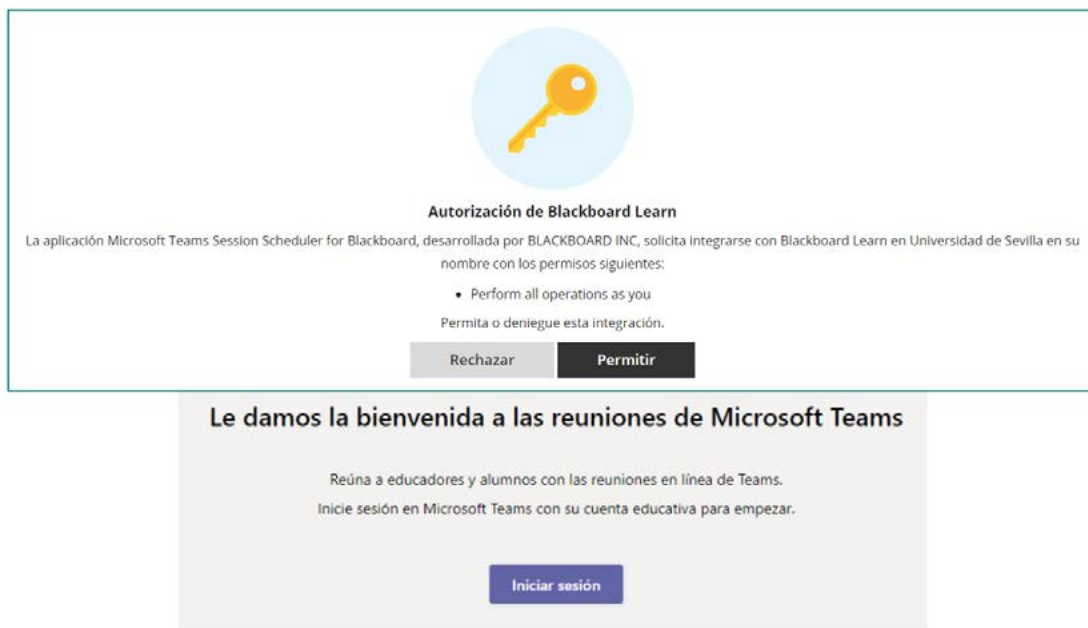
Autorización de Blackboard Learn

La aplicación Microsoft Teams Session Scheduler for Blackboard, desarrollada por BLACKBOARD INC, solicita integrarse con Blackboard Learn en Universidad de Sevilla en su nombre con los permisos siguientes:

• Perform all operations as you

Permita o deniegue esta integración.

Rechazar

Permitir

Le damos la bienvenida a las reuniones de Microsoft Teams

Reúna a educadores y alumnos con las reuniones en línea de Teams.

Inicie sesión en Microsoft Teams con su cuenta educativa para empezar.

Iniciar sesión